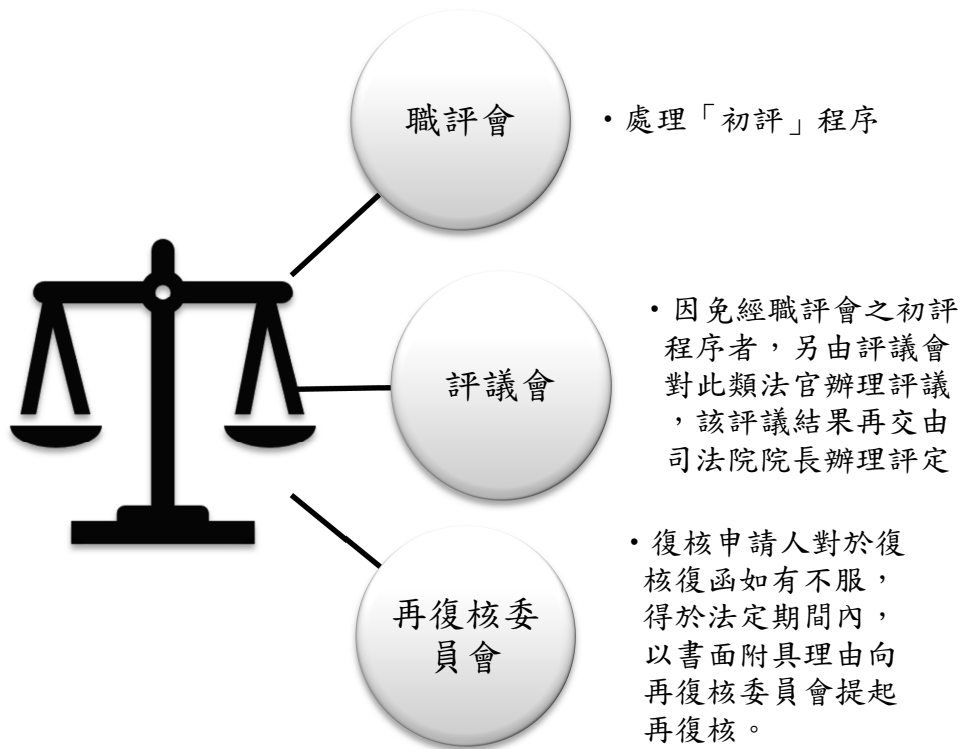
職評會

• 處理「初評」程序

評議會

• 因免經職評會之初評程序者，另由評議會對此類法官辦理評議，該評議結果再交由司法院院長辦理評定

再復核委員會

• 復核申請人對於復核復函如有不服，得於法定期間內，以書面附具理由向再復核委員會提起再復核。